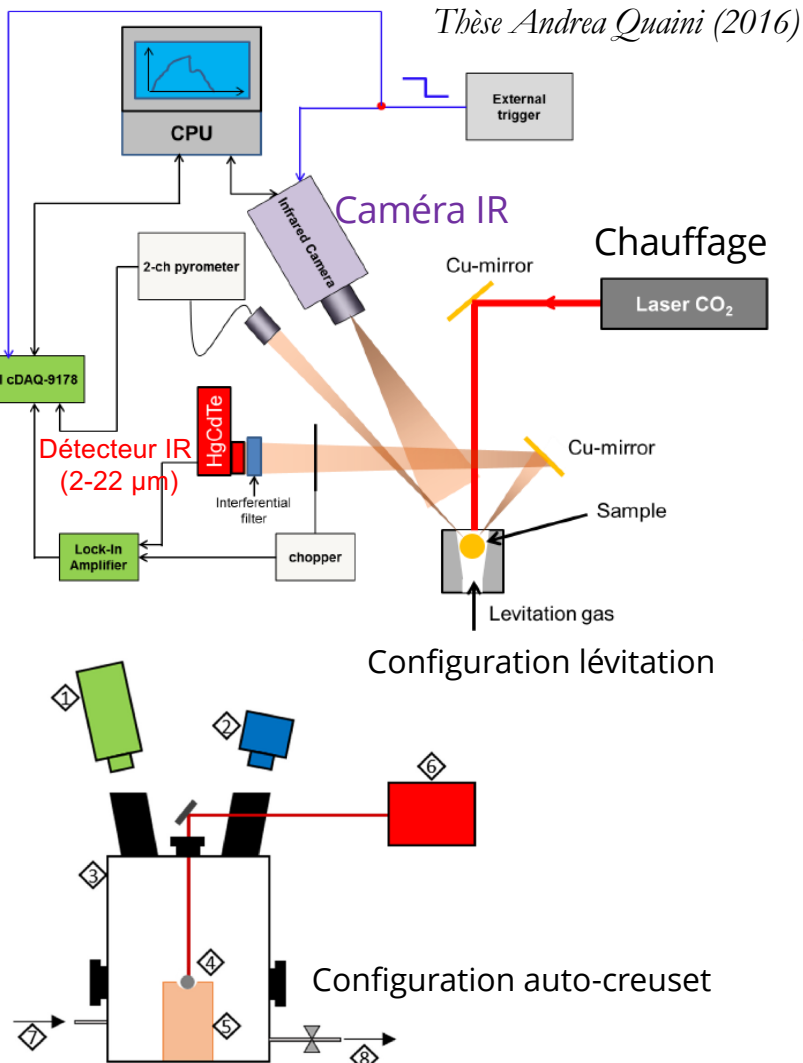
Thèse Andrea Quaini (2016)

CPU

External trigger

Infrared Camera

Caméra IR

Chauffage

2-ch pyrometer

Cu-mirror

Laser $CO_2$

cDAQ-9178

HgCdTe

Détecteur IR (2-22 µm)

Cu-mirror

Interferential filter

Sample

Lock-In Amplifier

chopper

Levitation gas

Configuration lévitation

1

2

6

3

4

Configuration auto-creuset

7

5

8